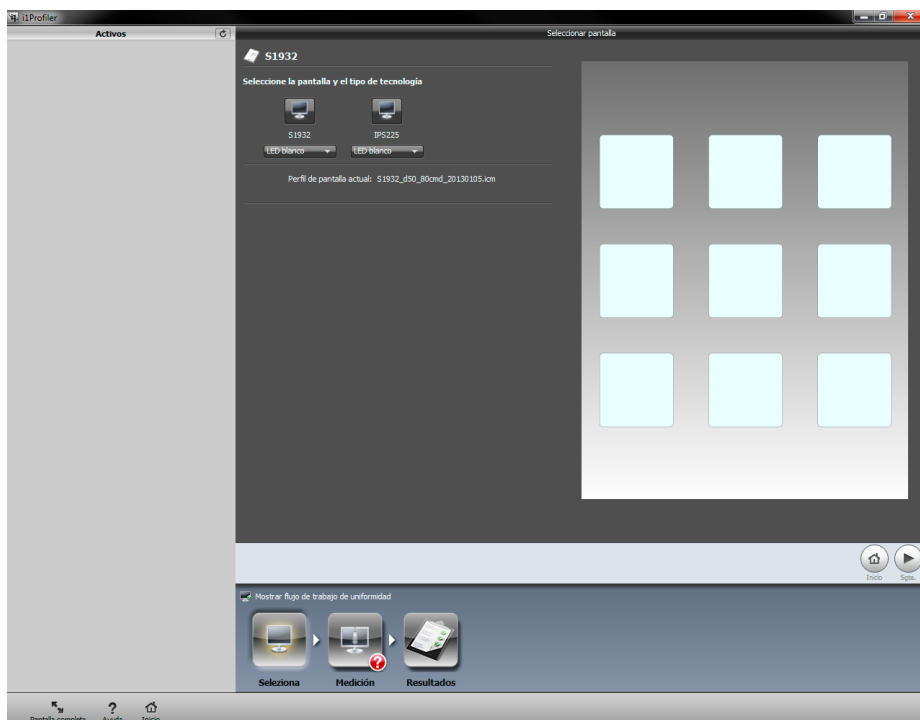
i1Profiler

Activos

Seleccionar pantalla

S1932

Seleccione la pantalla y el tipo de tecnología

S1932
LED blanco

IPS225
LED blanco

Perfil de pantalla actual: S1932_d50_80cmd_20130105.icm

Inicio
Sgte.

Mostrar flujo de trabajo de uniformidad

Seleciona
Medición
Resultados

Pantalla completa
Ayuda
Inicio